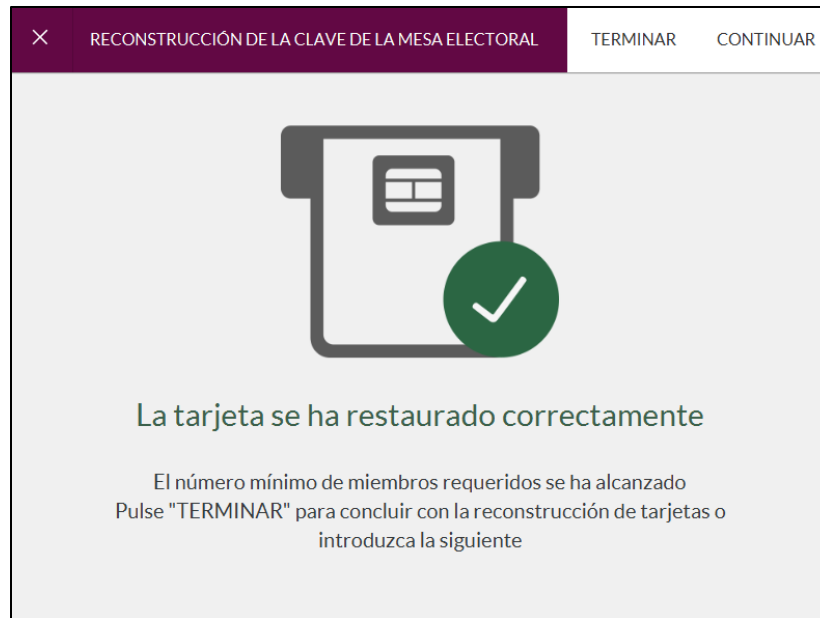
×

RECONSTRUCCIÓN DE LA CLAVE DE LA MESA ELECTORAL

TERMINAR

CONTINUAR

La tarjeta se ha restaurado correctamente

El número mínimo de miembros requeridos se ha alcanzado
Pulse "TERMINAR" para concluir con la reconstrucción de tarjetas o introduzca la siguiente